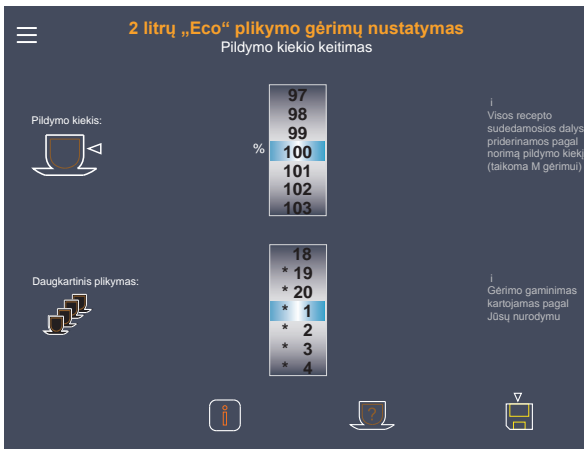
2 litrų „Eco“ plikymo gėrimų nustatymas
Pildymo kiekio keitimas

Pildymo kiekis:

%
97
98
99
100
101
102
103

i
Visos recepto sudedamosios dalys priderinamos pagal norimą pildymo kiekį (taikoma M gėrimui)

Daugkartinis plikymas:

18
* 19
* 20
* 1
* 2
* 3
* 4

i
Gėrimo gaminimas kartojamas pagal Jūsų nurodymu

?